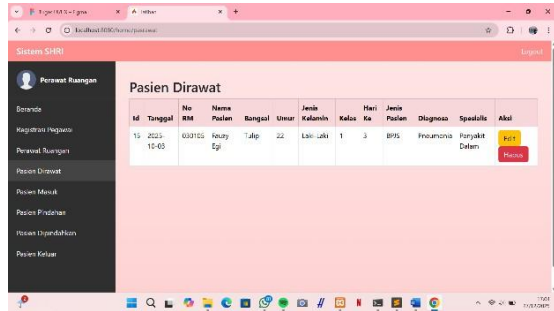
Tugas SHRI - Figma
Initial
localhost:8080/home/pasienat

Sistem SHRI
Logout

Perawat Ruangan

Beranda
Registrasi Pegawai
Perawat Ruangan
Pasien Dirawat
Pasien Masuk
Pasien Pindahan
Pasien Dipindahkan
Pasien Keluar

Pasien Dirawat

| Id | Tanggal | No RM | Nama Pasien | Bangsal | Umur | Jenis Kelamin | Kelas | Hari Ke | Jenis Pasien | Diagnosa | Spesialis | Aksi |
|---|---|---|---|---|---|---|---|---|---|---|---|---|
| 15 | 2025-10-03 | 030105 | Fauzy Egi | Tulip | 22 | Laki-Laki | 1 | 3 | BPJS | Pneumonia | Penyakit Dalam | Edit Hapus |